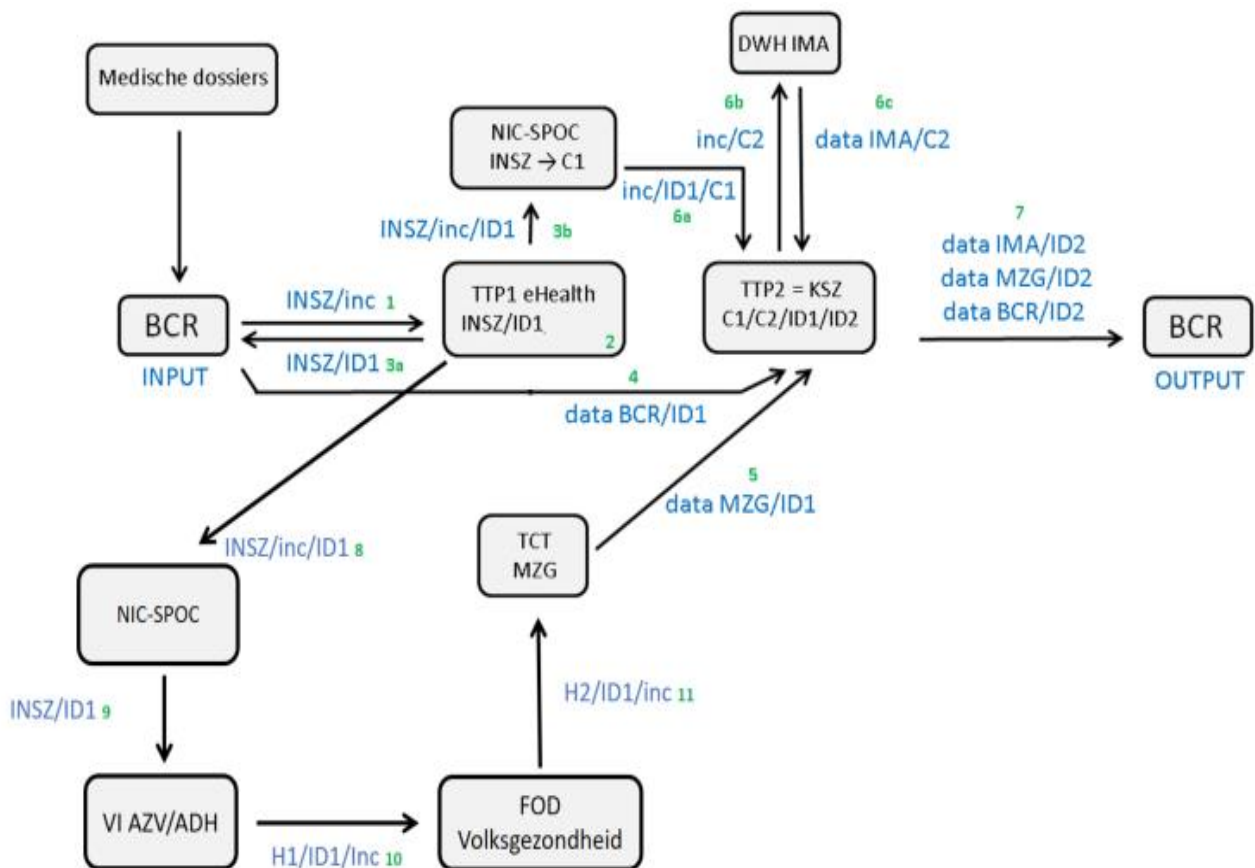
Medische dossiers

DWH IMA

NIC-SPOC
INSZ → C1

6b
inc/C2

6c
data IMA/C2

inc/ID1/C1
6a

INSZ/inc/ID1 3b

BCR
INPUT

INSZ/inc 1

INSZ/ID1 3a

TTP1 eHealth
INSZ/ID1
2

TTP2 = KSZ
C1/C2/ID1/ID2

7
data IMA/ID2
data MZG/ID2
data BCR/ID2

BCR
OUTPUT

4
data BCR/ID1

5
data MZG/ID1

TCT
MZG

INSZ/inc/ID1 8

NIC-SPOC

INSZ/ID1 9

H2/ID1/inc 11

VI AZV/ADH

H1/ID1/Inc 10

FOD
Volksgezondheid